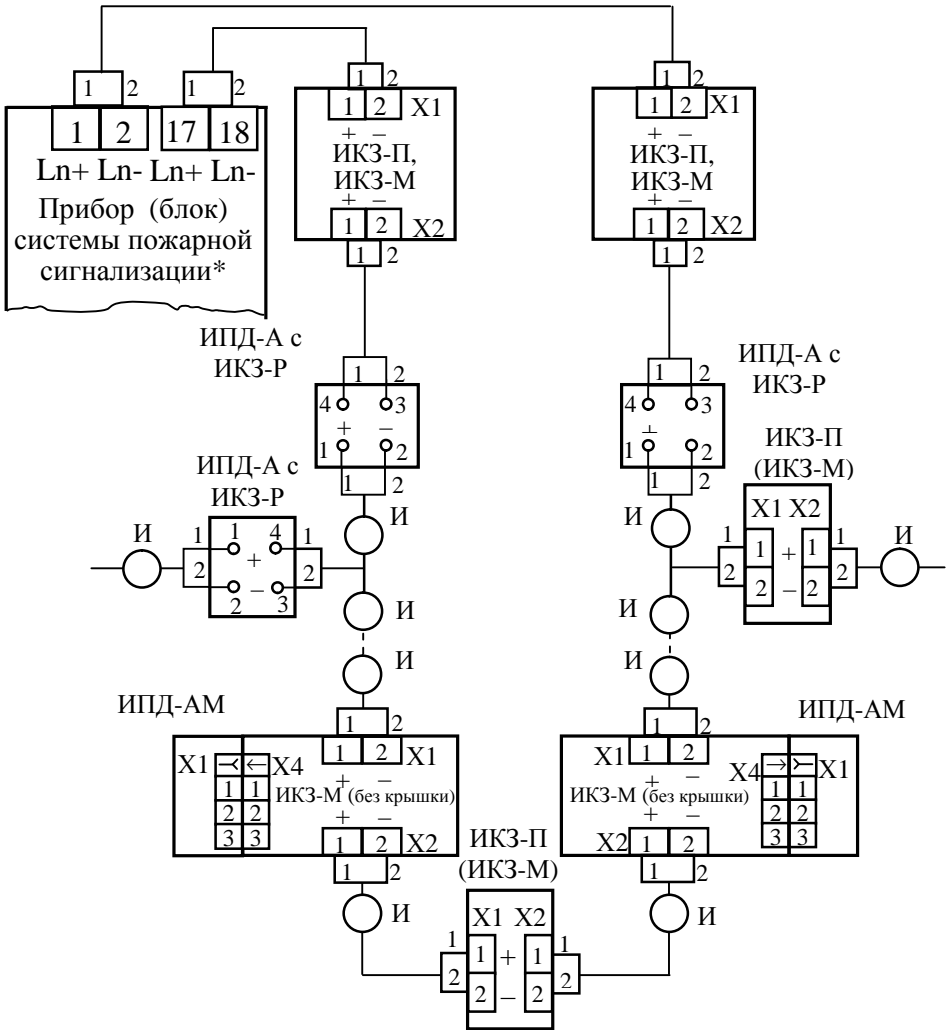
1 2 1 2
1 2 17 18
Ln+ Ln- Ln+ Ln-
Прибор (блок) системы пожарной сигнализации*

1 2
1 2 X1
+ –
ИКЗ-П,
ИКЗ-М
+ –
1 2 X2
1 2

1 2
1 2 X1
+ –
ИКЗ-П,
ИКЗ-М
+ –
1 2 X2
1 2

ИПД-А с
ИКЗ-Р
1 2
4 3
+ –
1 2
1 2

ИПД-А с
ИКЗ-Р
1 2
4 3
+
1 2
1 2

ИКЗ-П
(ИКЗ-М)
X1 X2
1 1 + 1 1
2 2 – 2 2

ИПД-А с
ИКЗ-Р
1 1 4 1
2 + 2
2 – 3

И
И
И
И
И
И
И
И
И

ИПД-АМ
1 2
X1 X4 1 2 X1
1 1 + –
2 2 ИКЗ-М (без крышки)
3 3 + –
1 2 X2
1 2

ИПД-АМ
1 2
X1 1 2 X4 X1
+ – 1 1
ИКЗ-М (без крышки) 2 2
+ – 3 3
X2 1 2
1 2

ИКЗ-П
(ИКЗ-М)
X1 X2
1 1 + 1 1
2 2 – 2 2

И
И